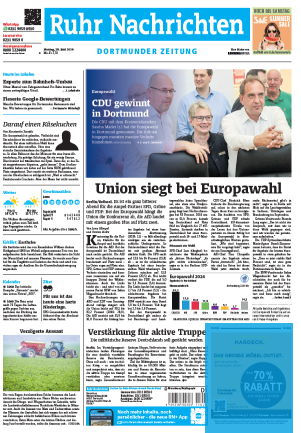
Ruhr Nachrichten

DORTMUNDER ZEITUNG

CDU gewinnt in Dortmund

Union siegt bei Europawahl

Verstärkung für aktive Truppe

Vergiftete Anzeichen

Experte zum Bahnhofs-Umbau

Fiesester Google-Bewertungen

Gestand einem Rätselsuchen

70% RABATT

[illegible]